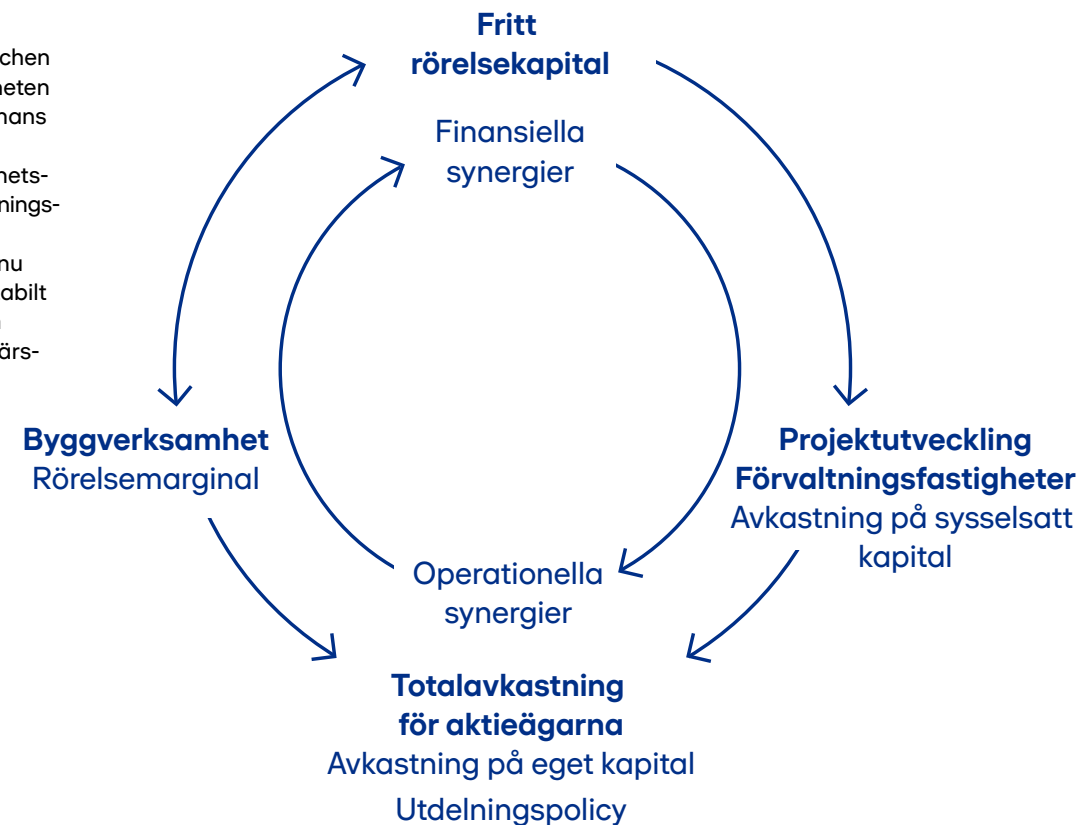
chen
heten
mans

nets-
nings-

nu
abilt
n
ärs-

**Fritt rörelsekapital**

Finansiella synergier

**Byggverksamhet**
Rörelsemarginal

**Projektutveckling Förvaltningsfastigheter**
Avkastning på sysselsatt kapital

Operationella synergier

**Totalavkastning för aktieägarna**
Avkastning på eget kapital
Utdelningspolicy